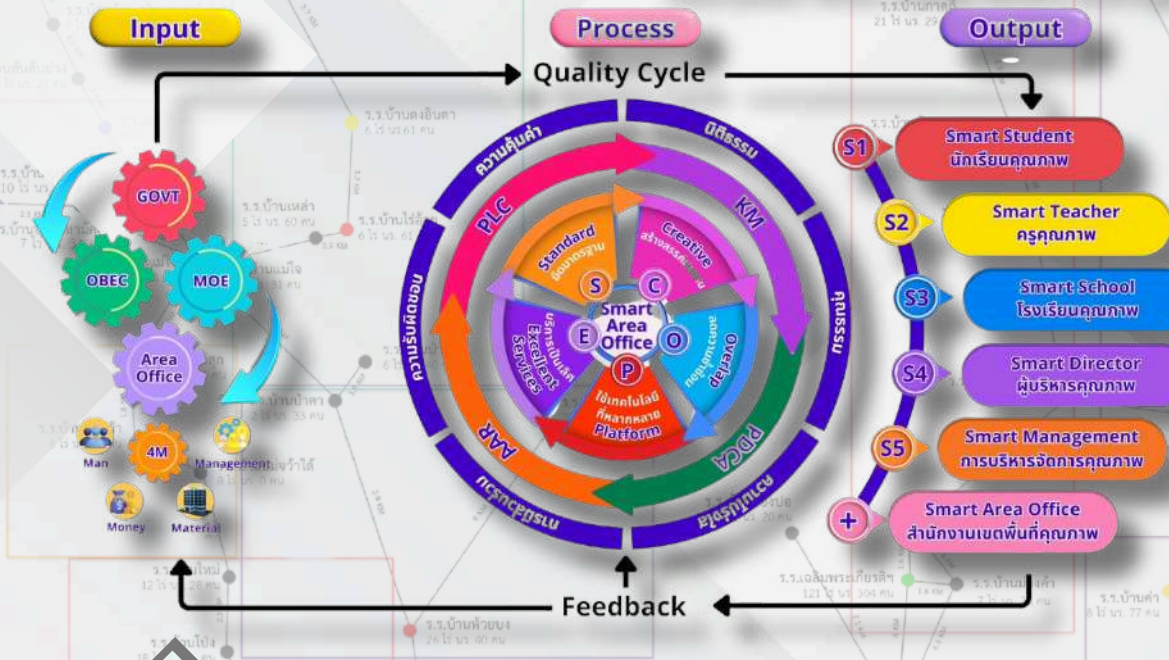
Input

Process

Output

Quality Cycle

GOVT

OBEC

MOE

Area Office

Man

4M

Management

Money

Material

ความคุ้มค่า

นิติธรรม

KM

PLC

คุณธรรม

ความรับผิดชอบ

PDCA

AAR

การมีส่วนร่วม

ความโปร่งใส

Standard
มีมาตรฐาน

Creative
สร้างสรรค์

Over lap
เชื่อมโยง

ใช้เทคโนโลยีที่หลากหลาย
Platform

บริการเป็นเลิศ
Excellent Services

S
C
O
P
E

Smart Area Office

S1
Smart Student
นักเรียนคุณภาพ

S2
Smart Teacher
ครูคุณภาพ

S3
Smart School
โรงเรียนคุณภาพ

S4
Smart Director
ผู้บริหารคุณภาพ

S5
Smart Management
การบริหารจัดการคุณภาพ

+
Smart Area Office
สำนักงานเขตพื้นที่คุณภาพ

Feedback